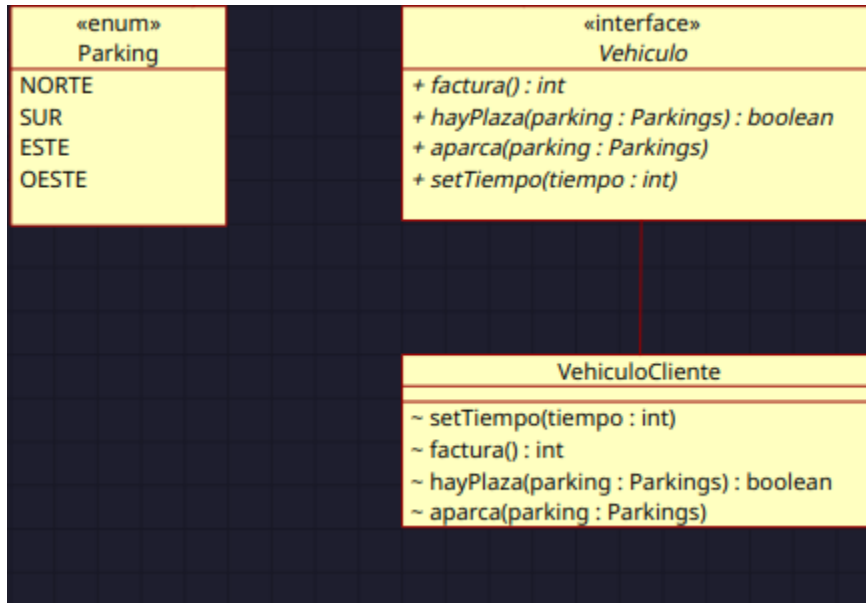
«enum»
Parking

NORTE
SUR
ESTE
OESTE

«interface»
Vehiculo

+ factura() : int
+ hayPlaza(parking : Parkings) : boolean
+ aparca(parking : Parkings)
+ setTiempo(tiempo : int)

VehiculoCliente

~ setTiempo(tiempo : int)
~ factura() : int
~ hayPlaza(parking : Parkings) : boolean
~ aparca(parking : Parkings)